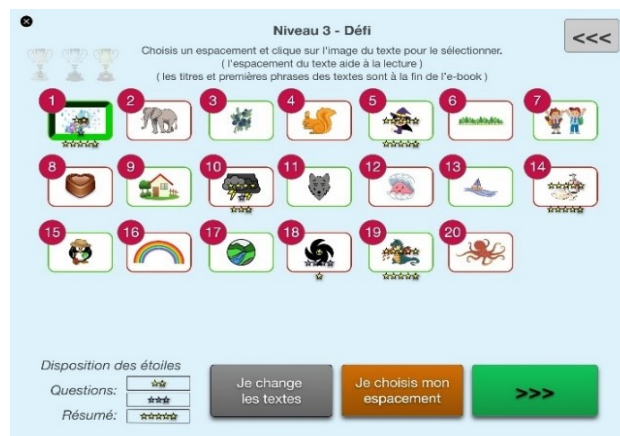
Niveau 3 - Défi

Choisis un espacement et clique sur l'image du texte pour le sélectionner.
( l'espacement du texte aide à la lecture )
( les titres et premières phrases des textes sont à la fin de l'e-book )

<<<

1 2 3 4 5 6 7
8 9 10 11 12 13 14
15 16 17 18 19 20

Disposition des étoiles
Questions:
Résumé:

Je change les textes

Je choisis mon espacement

>>>